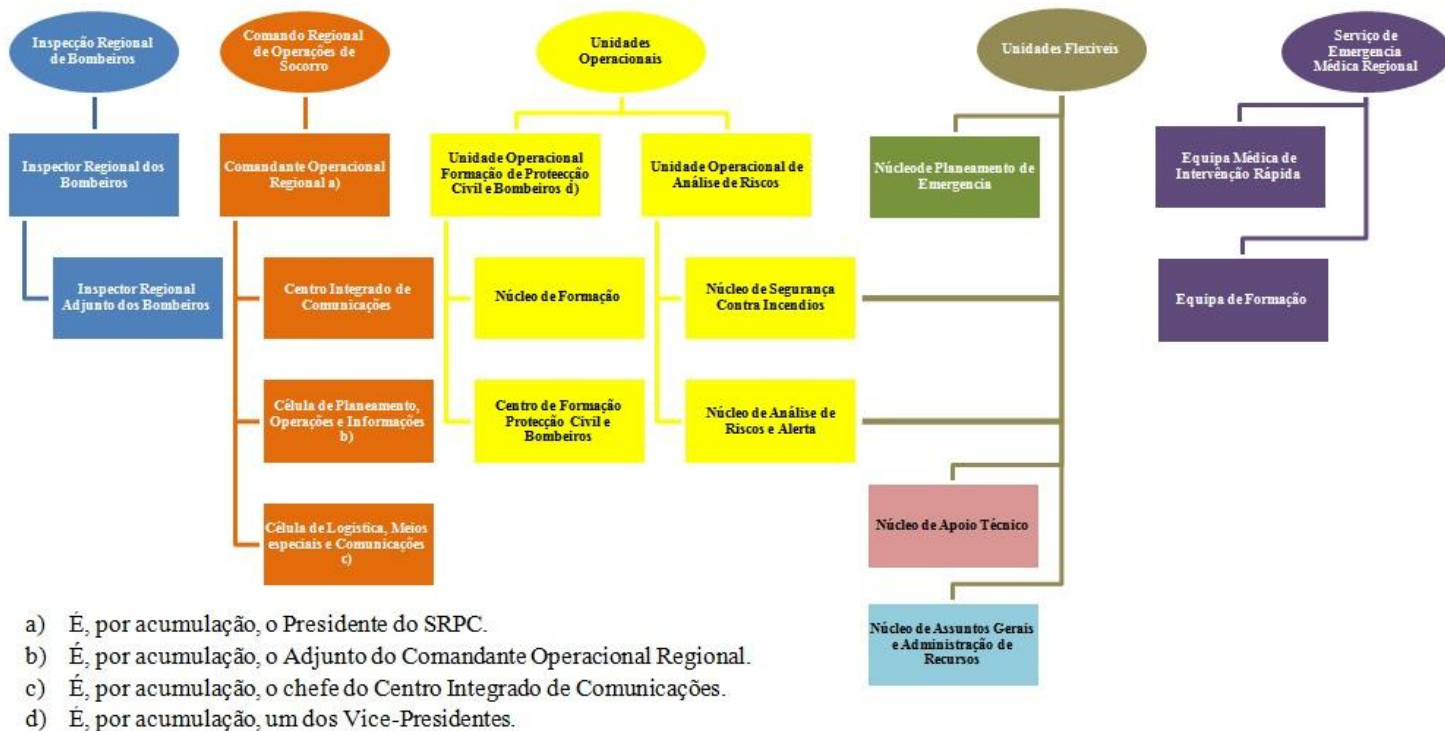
Inspecção Regional de Bombeiros

Inspector Regional dos Bombeiros

Inspector Regional Adjunto dos Bombeiros

Comando Regional de Operações de Socorro

Comandante Operacional Regional a)

Centro Integrado de Comunicações

Célula de Planeamento, Operações e Informações b)

Célula de Logistica, Meios especiais e Comunicações c)

Unidades Operacionais

Unidade Operacional Formação de Protecção Civil e Bombeiros d)

Núcleo de Formação

Centro de Formação Protecção Civil e Bombeiros

Unidade Operacional de Análise de Riscos

Núcleo de Segurança Contra Incendios

Núcleo de Análise de Riscos e Alerta

Unidades Flexíveis

Núcleo de Planeamento de Emergencia

Núcleo de Apoio Técnico

Núcleo de Assuntos Gerais e Administração de Recursos

Serviço de Emergencia Médica Regional

Equipa Médica de Intervenção Rápida

Equipa de Formação

a) É, por acumulação, o Presidente do SRPC.
b) É, por acumulação, o Adjunto do Comandante Operacional Regional.
c) É, por acumulação, o chefe do Centro Integrado de Comunicações.
d) É, por acumulação, um dos Vice-Presidentes.